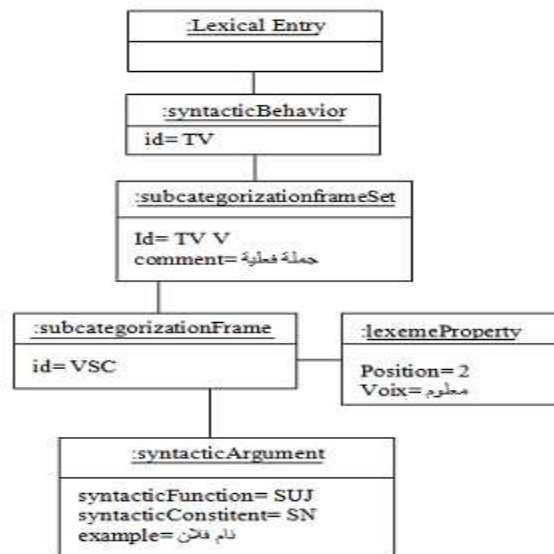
:Lexical Entry

:syntacticBehavior
id= TV

:subcategorizationframeSet
Id= TV V
comment=جملة فعلية

:subcategorizationFrame
id= VSC

:lexemeProperty
Position= 2
Voix=معلوم

:syntacticArgument
syntacticFunction= SUJ
syntacticConstitent= SN
example=نام فلان